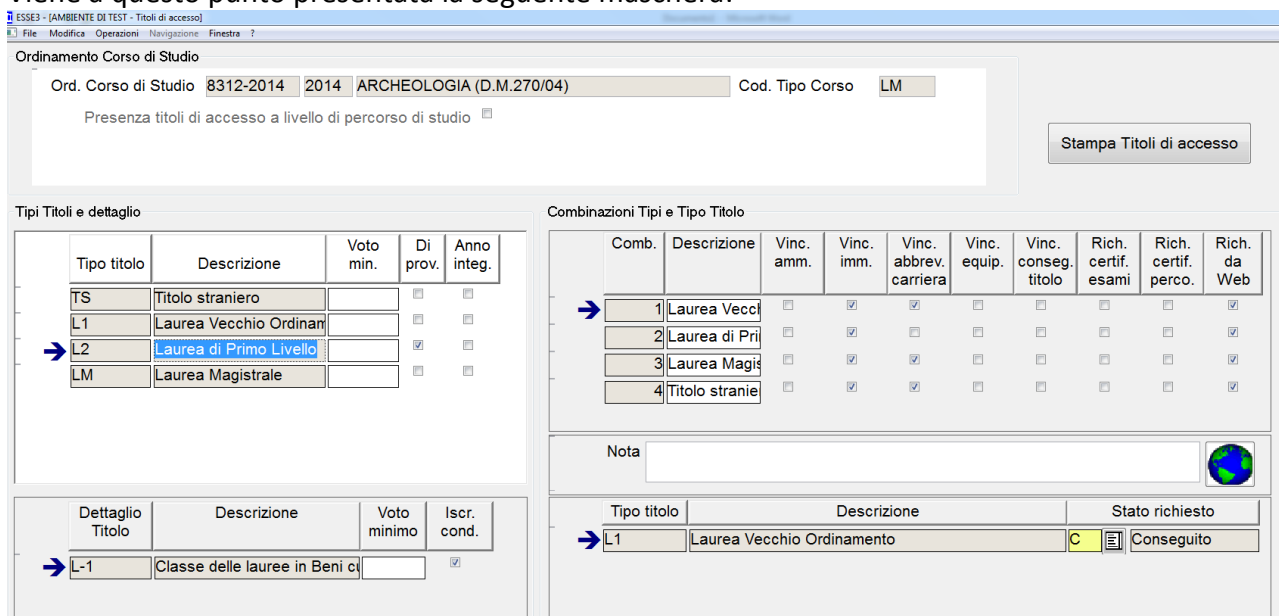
Viene a questo punto presentata la seguente maschera:

ESSE3 - [AMBIENTE DI TEST - Titoli di accesso]

File Modifica Operazioni Navigazione Finestra ?

Ordinamento Corso di Studio

Ord. Corso di Studio 8312-2014 2014 ARCHEOLOGIA (D.M.270/04) Cod. Tipo Corso LM

Presenza titoli di accesso a livello di percorso di studio

Stampa Titoli di accesso

Tipi Titoli e dettaglio

| Tipo titolo | Descrizione | Voto min. | Di prov. | Anno integ. |
|---|---|---|---|---|
| TS | Titolo straniero | | | |
| L1 | Laurea Vecchio Ordinam | | | |
| L2 | Laurea di Primo Livello | | | |
| LM | Laurea Magistrale | | | |

| Dettaglio Titolo | Descrizione | Voto minimo | Iscr. cond. |
|---|---|---|---|
| L-1 | Classe delle lauree in Beni cu | | |

Combinazioni Tipi e Tipo Titolo

| Comb. | Descrizione | Vinc. amm. | Vinc. imm. | Vinc. abbrev. carriera | Vinc. equip. | Vinc. conseg. titolo | Rich. certif. esami | Rich. certif. perco. | Rich. da Web |
|---|---|---|---|---|---|---|---|---|---|
| 1 | Laurea Vecch | | | | | | | | |
| 2 | Laurea di Pri | | | | | | | | |
| 3 | Laurea Magis | | | | | | | | |
| 4 | Titolo stranie | | | | | | | | |

Nota

| Tipo titolo | Descrizione | Stato richiesto |
|---|---|---|
| L1 | Laurea Vecchio Ordinamento | C Conseguito |